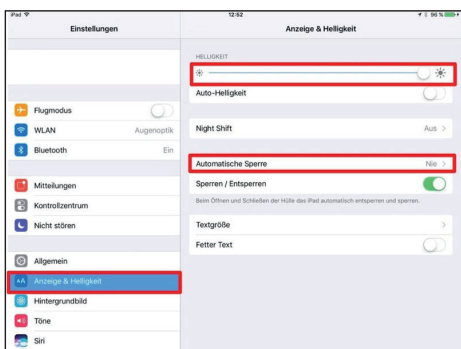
iPad
12:52
96 %

Einstellungen

Flugmodus
WLAN Augenoptik
Bluetooth Ein

Mitteilungen
Kontrollzentrum
Nicht stören

Allgemein
Anzeige & Helligkeit
Hintergrundbild
Töne
Siri

Anzeige & Helligkeit

HELLIGKEIT

Auto-Helligkeit

Night Shift Aus >

Automatische Sperre Nie >
Sperren / Entsperren
Beim Öffnen und Schließen der Hülle das iPad automatisch entsperren und sperren.

Textgröße >
Fetter Text